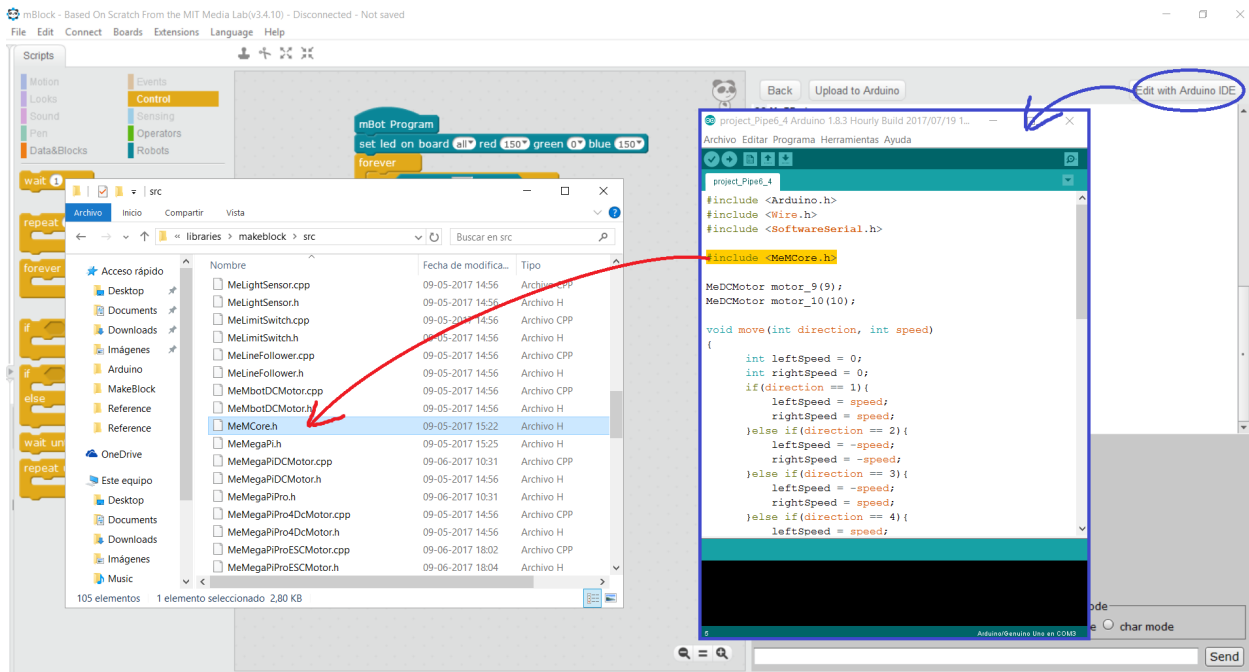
mBlock - Based On Scratch From the MIT Media Lab(v3.4.10) - Disconnected - Not saved
File Edit Connect Boards Extensions Language Help
Scripts
Motion Events
Looks Control
Sound Sensing
Pen Operators
Data&Blocks Robots
wait 1
repeat
forever
if
if
else
wait un
repeat
mBot Program
set led on board all red 150 green 0 blue 150
forever
Back Upload to Arduino Edit with Arduino IDE

src
Archivo Inicio Compartir Vista
« libraries › makeblock › src
Buscar en src
Acceso rápido
Desktop
Documents
Downloads
Imágenes
Arduino
MakeBlock
Reference
Reference
OneDrive
Este equipo
Desktop
Documents
Downloads
Imágenes
Music

| Nombre | Fecha de modifica... | Tipo |
|---|---|---|
| MeLightSensor.cpp | 09-05-2017 14:56 | Archivo CPP |
| MeLightSensor.h | 09-05-2017 14:56 | Archivo H |
| MeLimitSwitch.cpp | 09-05-2017 14:56 | Archivo CPP |
| MeLimitSwitch.h | 09-05-2017 14:56 | Archivo H |
| MeLineFollower.cpp | 09-05-2017 14:56 | Archivo CPP |
| MeLineFollower.h | 09-05-2017 14:56 | Archivo H |
| MeMbotDCMotor.cpp | 09-05-2017 14:56 | Archivo CPP |
| MeMbotDCMotor.h | 09-05-2017 14:56 | Archivo H |
| MeMCore.h | 09-05-2017 15:22 | Archivo H |
| MeMegaPi.h | 09-05-2017 15:25 | Archivo H |
| MeMegaPiDCMotor.cpp | 09-06-2017 10:31 | Archivo CPP |
| MeMegaPiDCMotor.h | 09-05-2017 14:56 | Archivo H |
| MeMegaPiPro.h | 09-06-2017 10:31 | Archivo H |
| MeMegaPiPro4DcMotor.cpp | 09-05-2017 14:56 | Archivo CPP |
| MeMegaPiPro4DcMotor.h | 09-05-2017 14:56 | Archivo H |
| MeMegaPiProESCMotor.cpp | 09-06-2017 18:02 | Archivo CPP |
| MeMegaPiProESCMotor.h | 09-06-2017 18:04 | Archivo H |

105 elementos 1 elemento seleccionado 2,80 KB

project_Pipe6_4 Arduino 1.8.3 Hourly Build 2017/07/19 1...
Archivo Editar Programa Herramientas Ayuda
project_Pipe6_4
#include <Arduino.h>
#include <Wire.h>
#include <SoftwareSerial.h>

#include <MeMCore.h>

MeDCMotor motor_9(9);
MeDCMotor motor_10(10);

void move(int direction, int speed)
{
int leftSpeed = 0;
int rightSpeed = 0;
if(direction == 1){
leftSpeed = speed;
rightSpeed = speed;
}else if(direction == 2){
leftSpeed = -speed;
rightSpeed = -speed;
}else if(direction == 3){
leftSpeed = -speed;
rightSpeed = speed;
}else if(direction == 4){
leftSpeed = speed;
5 Arduino/Genuino Uno en COM3
ode
e char mode
Send